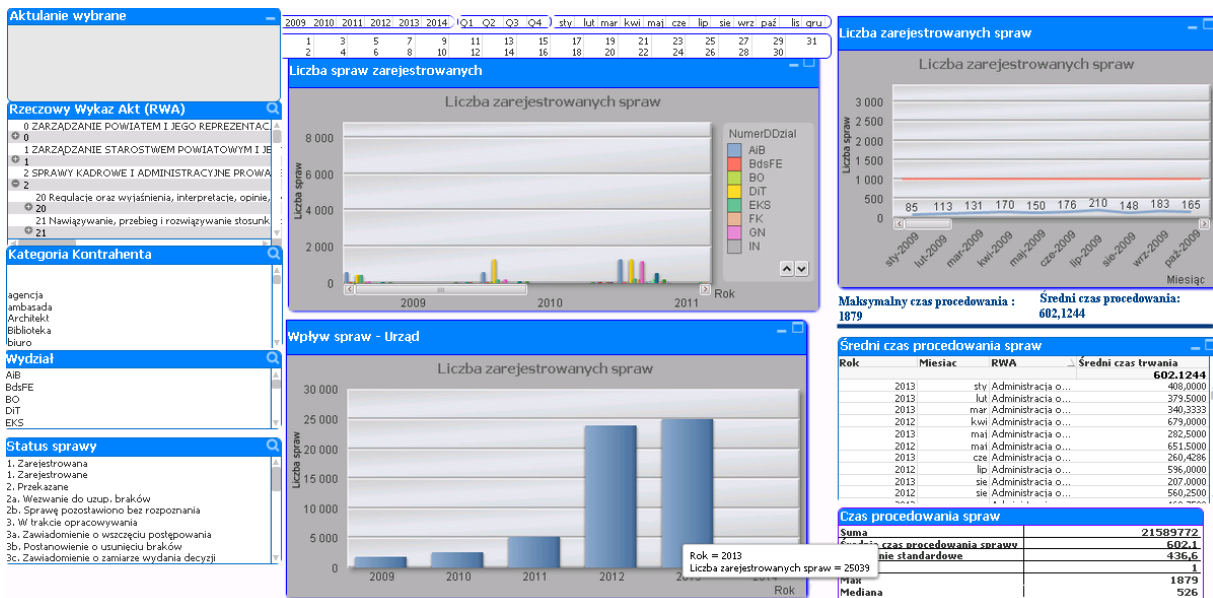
Aktulanie wybrane

Rzeczowy Wykaz Akt (RWA)
0 ZARZĄDZANIE POWIATEM I JEGO REPREZENTAC
0
1 ZARZĄDZANIE STAROSTWEM POWIATOWYM I JE
1
2 SPRAWY KADROWE I ADMINISTRACYJNE PROWA
2
20 Regulacje oraz wyjaśnienia, interpretacje, opinie,
20
21 Nawiązywanie, przebieg i rozwiązywanie stosunk
21

Kategoria Kontrahenta
agencja
ambasada
Architekt
Biblioteka
biuro

Wydział
AiB
BdsFE
BO
DiT
EKS

Status sprawy
1. Zarejestrowana
1. Zarejestrowane
2. Przekazane
2a. Wezwanie do uzup. braków
2b. Sprawę pozostawiono bez rozpoznania
3. W trakcie opracowywania
3a. Zawiadomienie o wszczęciu postępowania
3b. Postanowienie o usunięciu braków
3c. Zawiadomienie o zamiarze wydania decyzji

2009 2010 2011 2012 2013 2014 | Q1 Q2 Q3 Q4 | sty lut mar kwi maj cze lip sie wrz paź lis gru

| 1 | 3 | 5 | 7 | 9 | 11 | 13 | 15 | 17 | 19 | 21 | 23 | 25 | 27 | 29 | 31 |
|---|---|---|---|---|---|---|---|---|---|---|---|---|---|---|---|
| 2 | 4 | 6 | 8 | 10 | 12 | 14 | 16 | 18 | 20 | 22 | 24 | 26 | 28 | 30 | |

Liczba spraw zarejestrowanych
Liczba zarejestrowanych spraw
8 000
6 000
4 000
2 000
0
Liczba spraw
2009 2010 2011
Rok
NumerDDzial
AiB
BdsFE
BO
DiT
EKS
FK
GN
IN

Wpływ spraw - Urząd
Liczba zarejestrowanych spraw
30 000
25 000
20 000
15 000
10 000
5 000
0
Liczba spraw
2009 2010 2011 2012 2013 2014
Rok
Rok = 2013
Liczba zarejestrowanych spraw = 25039

Liczba zarejestrowanych spraw
Liczba zarejestrowanych spraw
3 000
2 500
2 000
1 500
1 000
500
0
Liczba spraw
85 113 131 170 150 176 210 148 183 165
sty-2009 lut-2009 mar-2009 kwi-2009 maj-2009 cze-2009 lip-2009 sie-2009 wrz-2009 paź-2009
Miesiąc

Maksymalny czas procedowania : 1879
Średni czas procedowania: 602,1244

Średni czas procedowania spraw
| Rok | Miesiac | RWA | Średni czas trwania |
|---|---|---|---|
| | | | 602.1244 |
| 2013 | sty | Administracja o... | 408,0000 |
| 2013 | lut | Administracja o... | 379,5000 |
| 2013 | mar | Administracja o... | 340,3333 |
| 2012 | kwi | Administracja o... | 679,0000 |
| 2012 | maj | Administracja o... | 282,5000 |
| 2012 | maj | Administracja o... | 651,5000 |
| 2013 | cze | Administracja o... | 260,4286 |
| 2012 | lip | Administracja o... | 596,0000 |
| 2013 | sie | Administracja o... | 207,0000 |
| 2012 | sie | Administracja o... | 560,2500 |

Czas procedowania spraw
| Suma | 21589772 |
|---|---|
| Średni czas procedowania sprawy | 602,1 |
| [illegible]nie standardowe | 436,6 |
| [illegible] | 1 |
| Max | 1879 |
| Mediana | 526 |